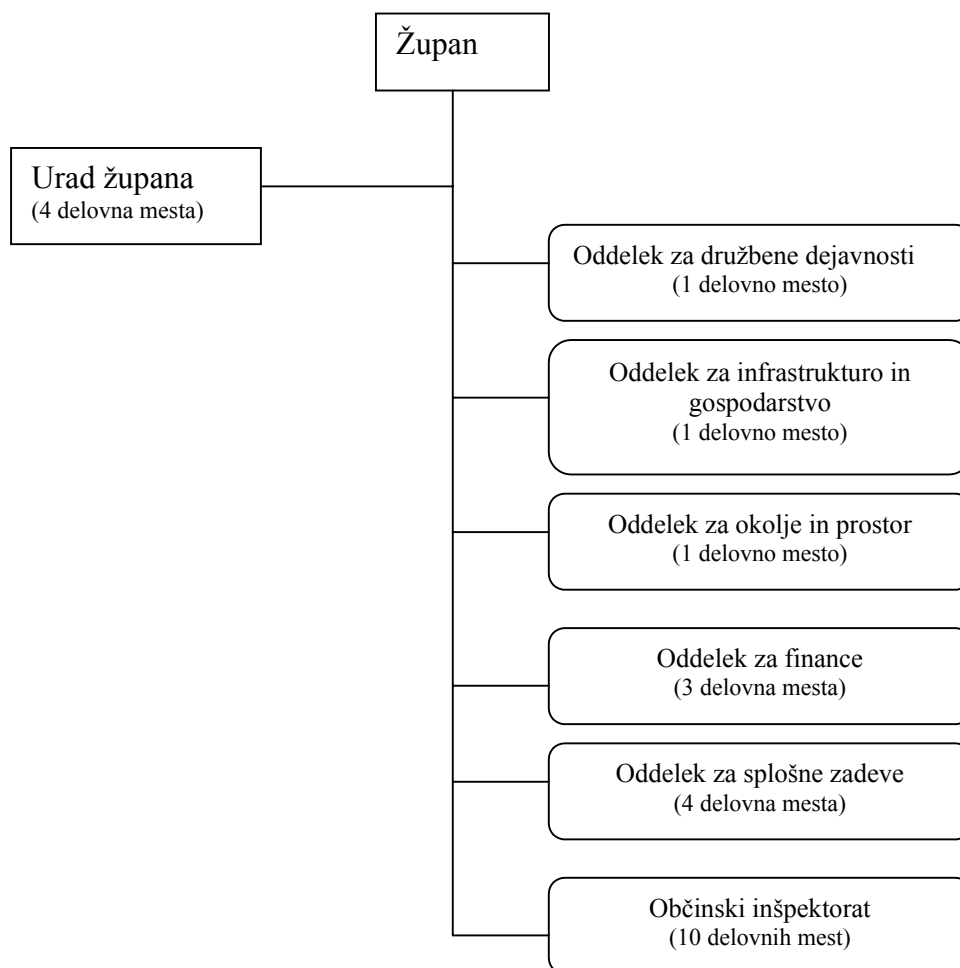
Župan

Urad župana
(4 delovna mesta)

Oddelek za družbene dejavnosti
(1 delovno mesto)

Oddelek za infrastrukturo in gospodarstvo
(1 delovno mesto)

Oddelek za okolje in prostor
(1 delovno mesto)

Oddelek za finance
(3 delovna mesta)

Oddelek za splošne zadeve
(4 delovna mesta)

Občinski inšpektorat
(10 delovnih mest)